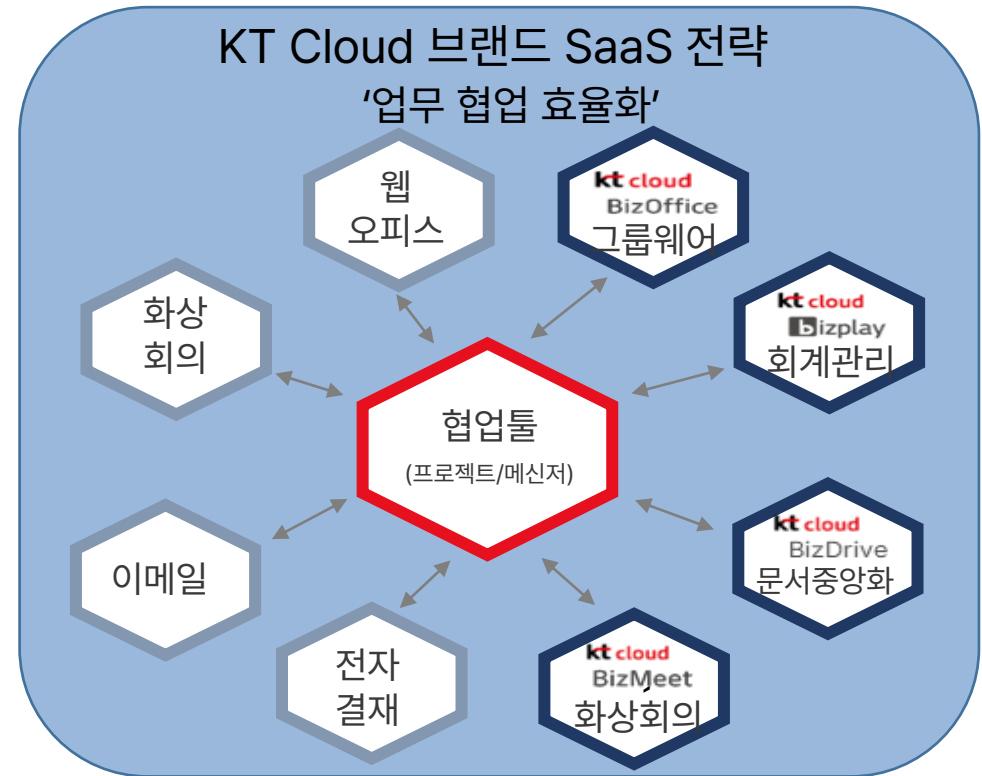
KT Cloud 브랜드 SaaS 전략
'업무 협업 효율화'

웹
오피스

kt cloud
BizOffice
그룹웨어

화상
회의

kt cloud
bizplay
회계관리

협업툴
(프로젝트/메신저)

이메일

kt cloud
BizDrive
문서중앙화

전자
결재

kt cloud
BizMeet
화상회의